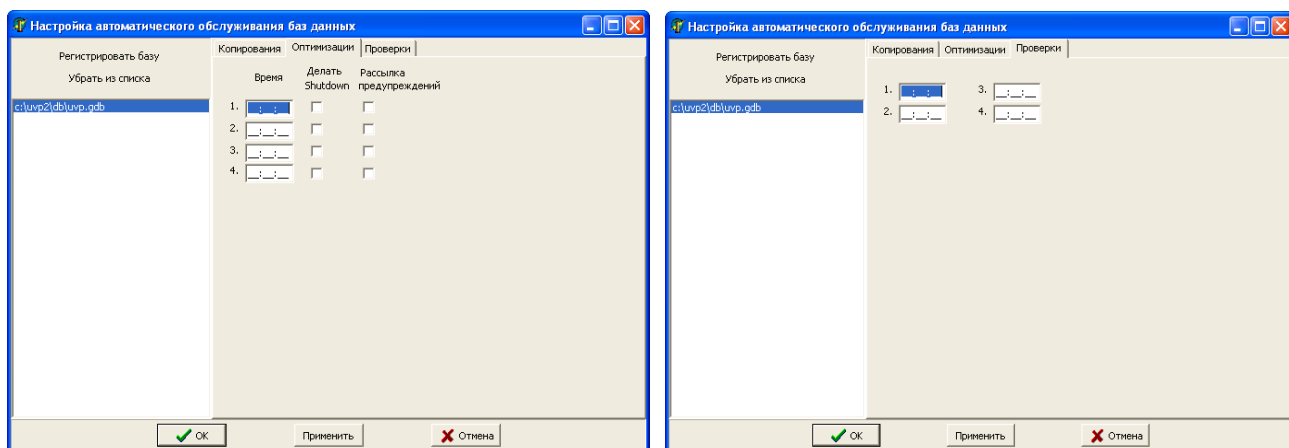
Настройка автоматического обслуживания баз данных

Регистрировать базу

Убрать из списка

c:\uvp2\db\uvp.gdb

Копирования | Оптимизации | Проверки

| | Время | Делать Shutdown | Рассылка предупреждений |
|---|---|---|---|
| 1. | __:__:__ | | |
| 2. | __:__:__ | | |
| 3. | __:__:__ | | |
| 4. | __:__:__ | | |

OK

Применить

Отмена

Настройка автоматического обслуживания баз данных

Регистрировать базу

Убрать из списка

c:\uvp2\db\uvp.gdb

Копирования | Оптимизации | Проверки

1. __:__:__
2. __:__:__
3. __:__:__
4. __:__:__

OK

Применить

Отмена